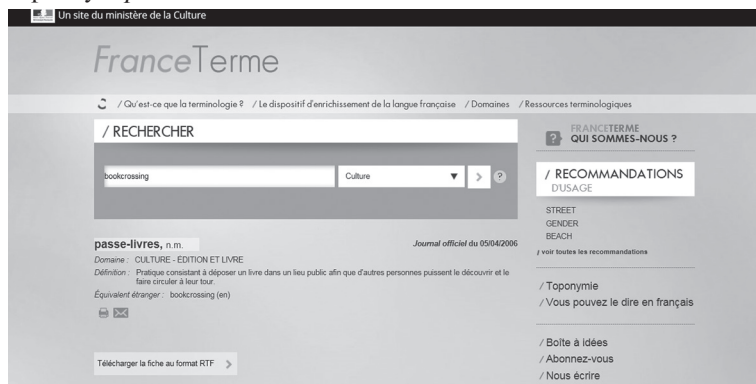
Un site du ministère de la Culture

FranceTerme

/ Qu'est-ce que la terminologie ? / Le dispositif d'enrichissement de la langue française / Domaines / Ressources terminologiques

/ RECHERCHER

bookcrossing

Culture

?

FRANCETERME QUI SOMMES-NOUS ?

/ RECOMMANDATIONS D'USAGE

STREET
GENDER
BEACH

/ voir toutes les recommandations

passe-livres, n.m.

Journal officiel du 05/04/2006

Domaine : CULTURE - ÉDITION ET LIVRE

Définition : Pratique consistant à déposer un livre dans un lieu public afin que d'autres personnes puissent le découvrir et le faire circuler à leur tour.

Équivalent étranger : bookcrossing (en)

/ Toponymie
/ Vous pouvez le dire en français

/ Boîte à idées
/ Abonnez-vous
/ Nous écrire

Télécharger la fiche au format RTF